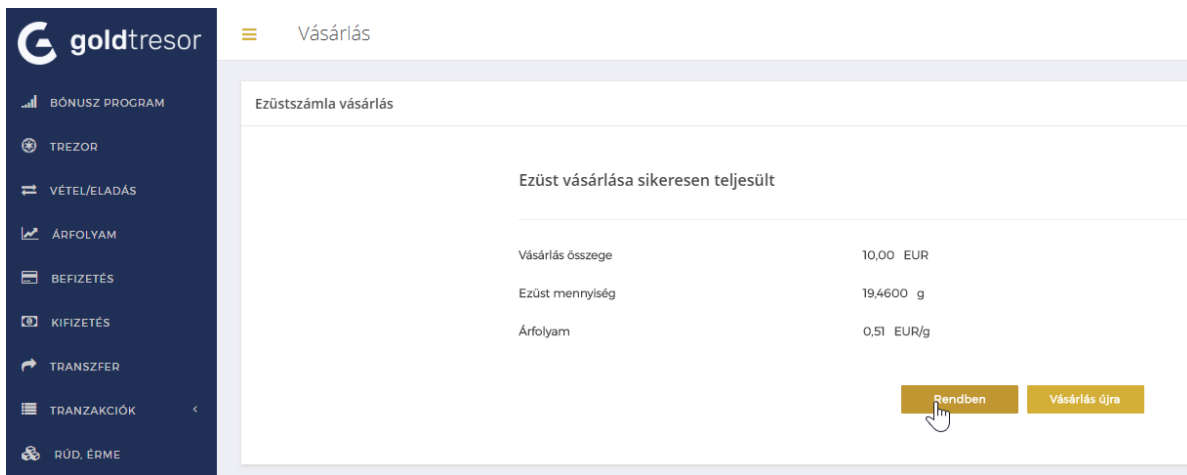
goldtresor

BÓNUSZ PROGRAM
TREZOR
VÉTEL/ELADÁS
ÁRFOLYAM
BEFIZETÉS
KIFIZETÉS
TRANSZFER
TRANZAKCIÓK
RÚD, ÉRME

Vásárlás

Ezüstszámla vásárlás

Ezüst vásárlása sikeresen teljesült

| Vásárlás összege | 10,00 EUR |
|---|---|
| Ezüst mennyiség | 19,4600 g |
| Árfolyam | 0,51 EUR/g |

Rendben
Vásárlás újra